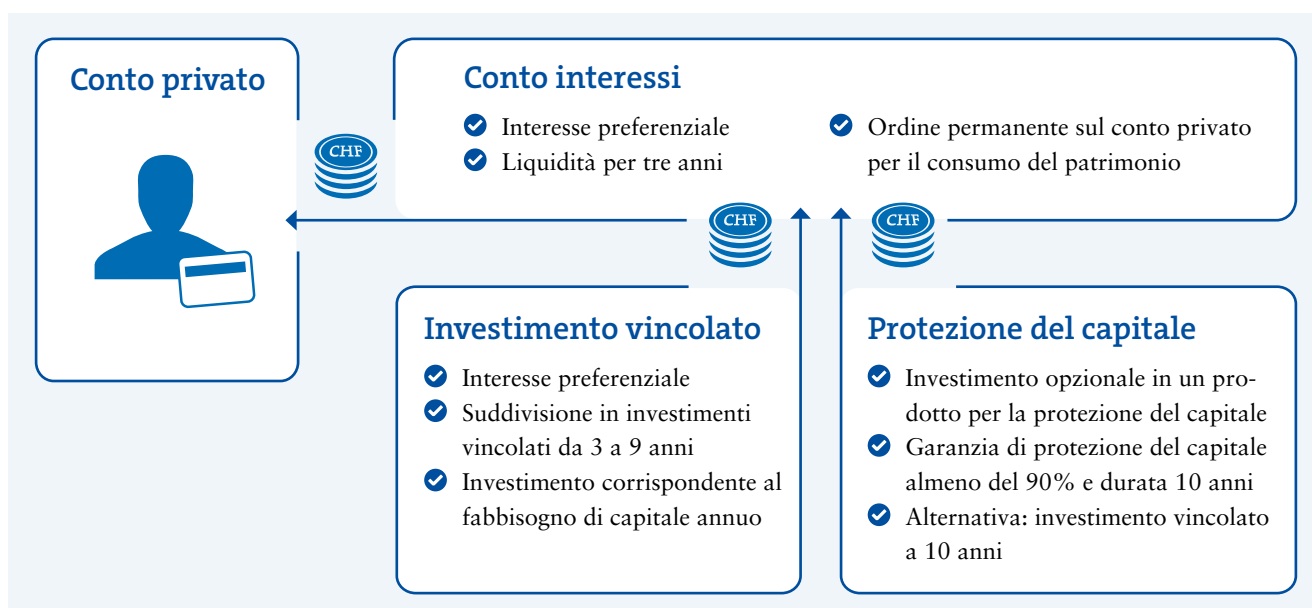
Conto privato

Conto interessi

Interesse preferenziale
Liquidità per tre anni

Ordine permanente sul conto privato per il consumo del patrimonio

CHF

CHF

CHF

Investimento vincolato

Interesse preferenziale
Suddivisione in investimenti vincolati da 3 a 9 anni
Investimento corrispondente al fabbisogno di capitale annuo

Protezione del capitale

Investimento opzionale in un prodotto per la protezione del capitale
Garanzia di protezione del capitale almeno del 90% e durata 10 anni
Alternativa: investimento vincolato a 10 anni